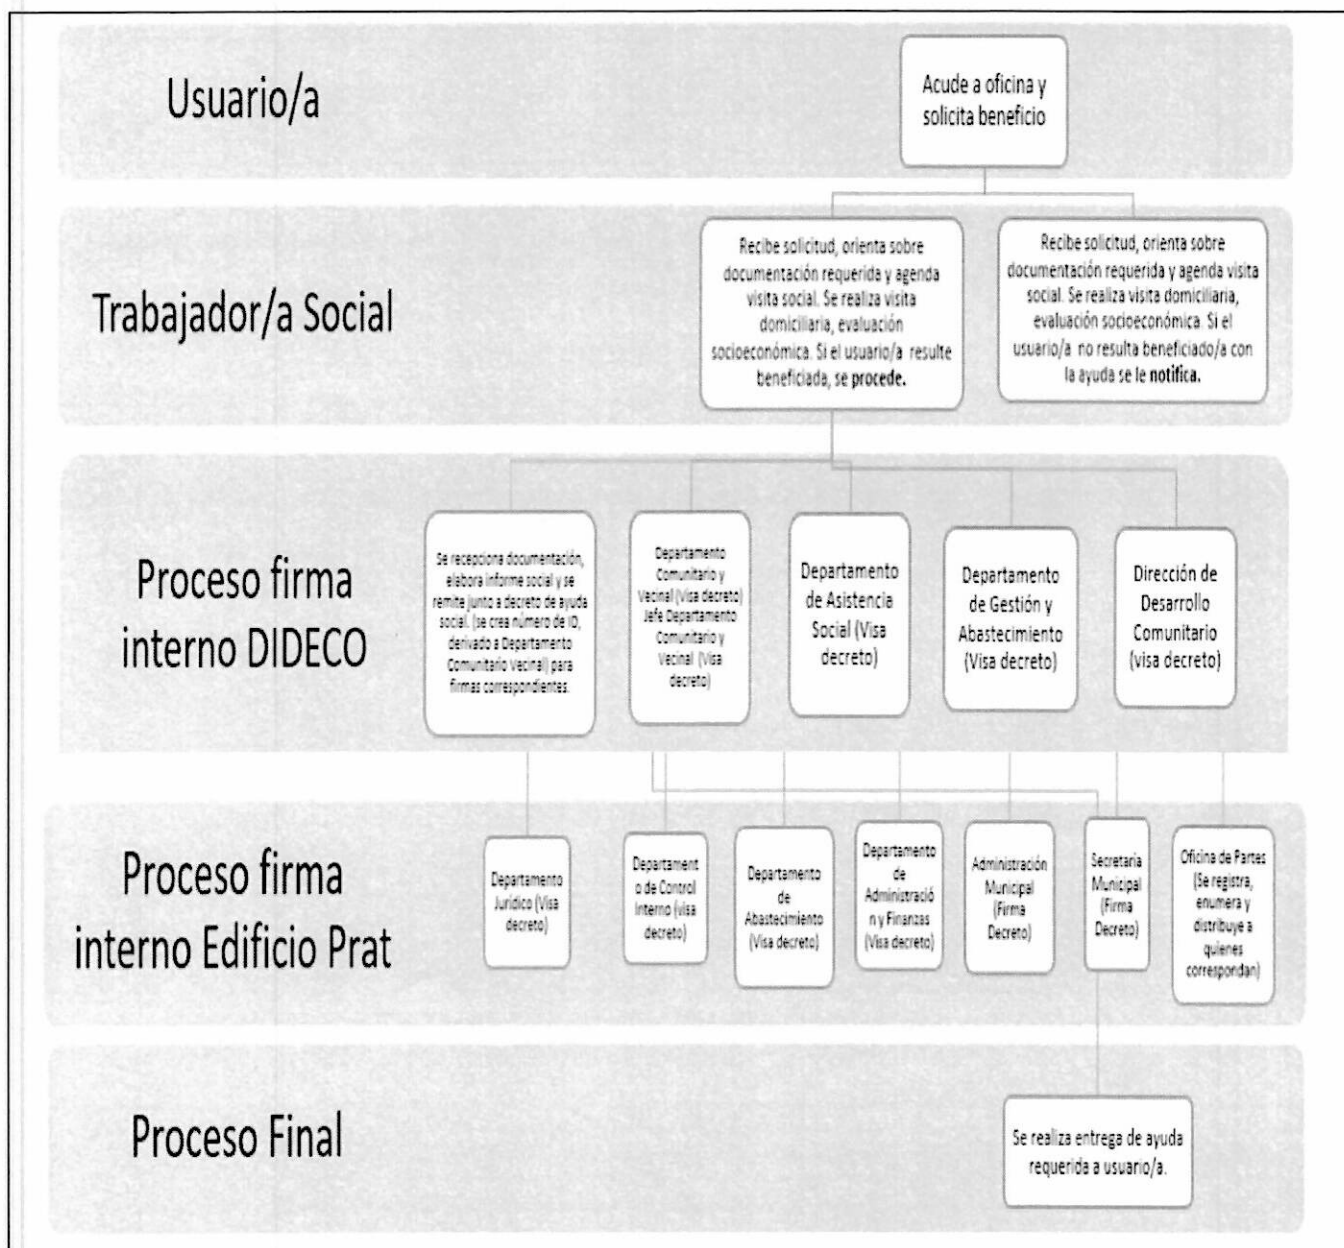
Usuario/a

Acude a oficina y solicita beneficio

Trabajador/a Social

Recibe solicitud, orienta sobre documentación requerida y agenda visita social. Se realiza visita domiciliaria, evaluación socioeconómica. Si el usuario/a resulte beneficiada, se **procede.**

Recibe solicitud, orienta sobre documentación requerida y agenda visita social. Se realiza visita domiciliaria, evaluación socioeconómica. Si el usuario/a no resulta beneficiado/a con la ayuda se le **notifica.**

Proceso firma interno DIDECO

Se recepciona documentación, elabora informe social y se remite junto a decreto de ayuda social. (se crea número de ID, derivado a Departamento Comunitario vecinal) para firmas correspondientes.

Departamento Comunitario y Vecinal (Visa decreto) Jefe Departamento Comunitario y Vecinal (Visa decreto)

Departamento de Asistencia Social (Visa decreto)

Departamento de Gestión y Abastecimiento (Visa decreto)

Dirección de Desarrollo Comunitario (visa decreto)

Proceso firma interno Edificio Prat

Departamento Jurídico (Visa decreto)

Departamento de Control Interno (visa decreto)

Departamento de Abastecimiento (Visa decreto)

Departamento de Administración y Finanzas (Visa decreto)

Administración Municipal (Firma Decreto)

Secretaría Municipal (Firma Decreto)

Oficina de Partes (Se registra, enumera y distribuye a quienes correspondan)

Proceso Final

Se realiza entrega de ayuda requerida a usuario/a.